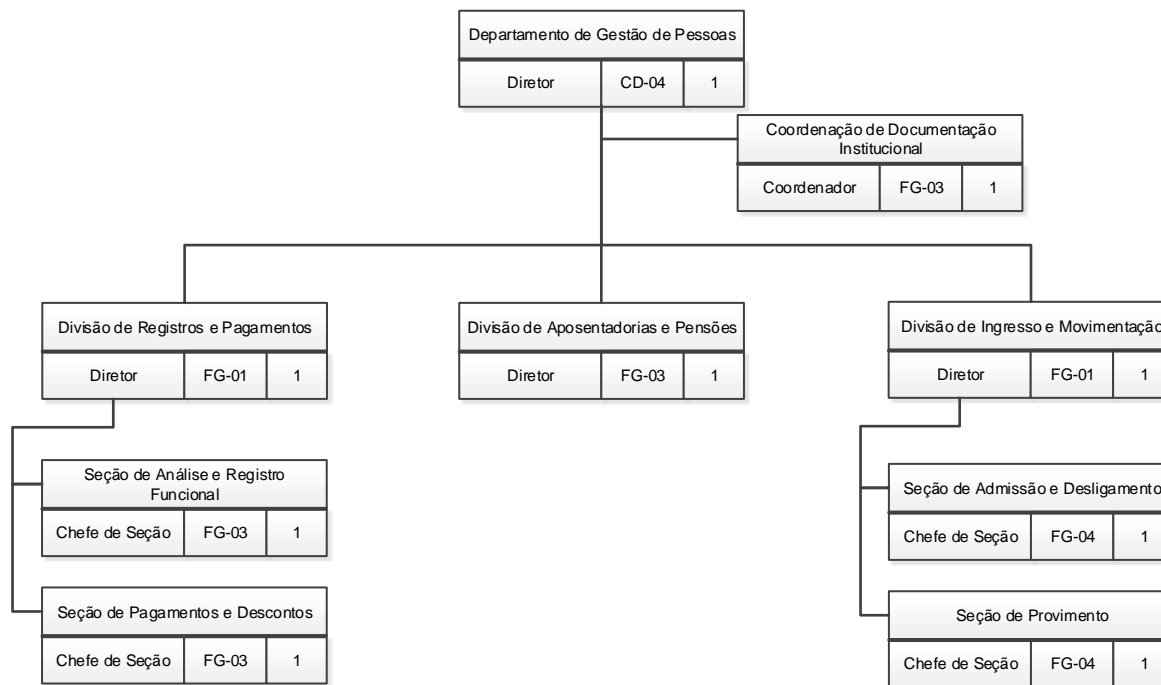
Departamento de Gestão de Pessoas

| Diretor | CD-04 | 1 |
|---|---|---|

Coordenação de Documentação Institucional

| Coordenador | FG-03 | 1 |
|---|---|---|

Divisão de Registros e Pagamentos

| Diretor | FG-01 | 1 |
|---|---|---|

Seção de Análise e Registro Funcional

| Chefe de Seção | FG-03 | 1 |
|---|---|---|

Seção de Pagamentos e Descontos

| Chefe de Seção | FG-03 | 1 |
|---|---|---|

Divisão de Aposentadorias e Pensões

| Diretor | FG-03 | 1 |
|---|---|---|

Divisão de Ingresso e Movimentaçã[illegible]

| Diretor | FG-01 | 1 |
|---|---|---|

Seção de Admissão e Desligamento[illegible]

| Chefe de Seção | FG-04 | 1 |
|---|---|---|

Seção de Provimento

| Chefe de Seção | FG-04 | 1 |
|---|---|---|